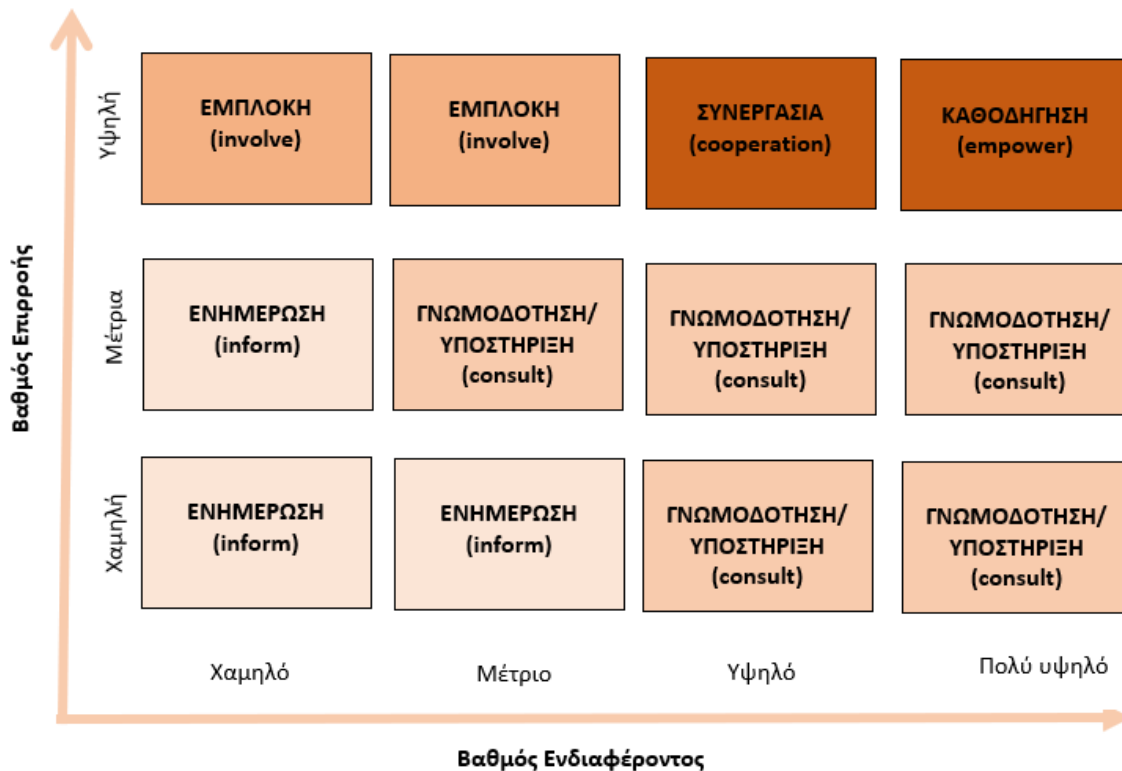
Βαθμός Επιρροής

Υψηλή

| ΕΜΠΛΟΚΗ (involve) | ΕΜΠΛΟΚΗ (involve) | ΣΥΝΕΡΓΑΣΙΑ (cooperation) | ΚΑΘΟΔΗΓΗΣΗ (empower) |
|---|---|---|---|

Μέτρια

| ΕΝΗΜΕΡΩΣΗ (inform) | ΓΝΩΜΟΔΟΤΗΣΗ/ ΥΠΟΣΤΗΡΙΞΗ (consult) | ΓΝΩΜΟΔΟΤΗΣΗ/ ΥΠΟΣΤΗΡΙΞΗ (consult) | ΓΝΩΜΟΔΟΤΗΣΗ/ ΥΠΟΣΤΗΡΙΞΗ (consult) |
|---|---|---|---|

Χαμηλή

| ΕΝΗΜΕΡΩΣΗ (inform) | ΕΝΗΜΕΡΩΣΗ (inform) | ΓΝΩΜΟΔΟΤΗΣΗ/ ΥΠΟΣΤΗΡΙΞΗ (consult) | ΓΝΩΜΟΔΟΤΗΣΗ/ ΥΠΟΣΤΗΡΙΞΗ (consult) |
|---|---|---|---|

Χαμηλό Μέτριο Υψηλό Πολύ υψηλό

Βαθμός Ενδιαφέροντος